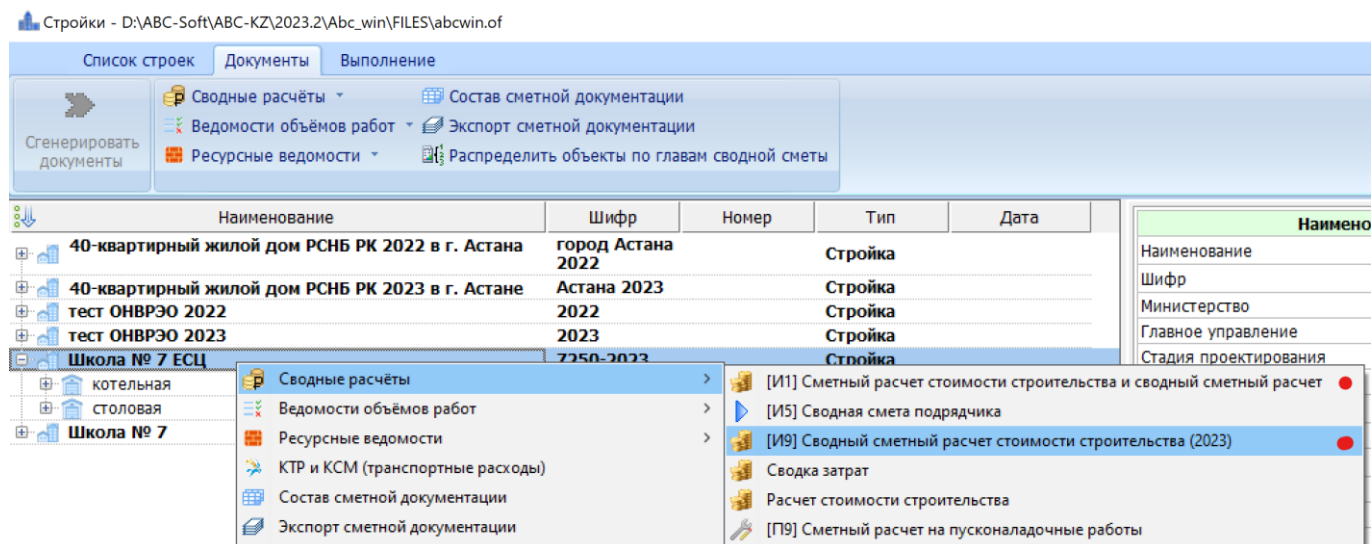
Стройки - D:\ABC-Soft\ABC-KZ\2023.2\Abc_win\FILES\abcwin.of

Список строек | Документы | Выполнение

Сгенерировать документы
Сводные расчёты
Ведомости объёмов работ
Ресурсные ведомости
Состав сметной документации
Экспорт сметной документации
Распределить объекты по главам сводной сметы

| Наименование | Шифр | Номер | Тип | Дата |
|---|---|---|---|---|
| 40-квартирный жилой дом РСНБ РК 2022 в г. Астана | город Астана 2022 | | Стройка | |
| 40-квартирный жилой дом РСНБ РК 2023 в г. Астане | Астана 2023 | | Стройка | |
| тест ОНВРЭО 2022 | 2022 | | Стройка | |
| тест ОНВРЭО 2023 | 2023 | | Стройка | |
| Школа № 7 ЕСЦ | 7250-2023 | | Стройка | |
| котельная | | | | |
| столовая | | | | |
| Школа № 7 | | | | |

Наимено
Наименование
Шифр
Министерство
Главное управление
Стадия проектирования

Сводные расчёты
Ведомости объёмов работ
Ресурсные ведомости
КТР и КСМ (транспортные расходы)
Состав сметной документации
Экспорт сметной документации

[И1] Сметный расчет стоимости строительства и сводный сметный расчет
[И5] Сводная смета подрядчика
[И9] Сводный сметный расчет стоимости строительства (2023)
Сводка затрат
Расчет стоимости строительства
[П9] Сметный расчет на пусконаладочные работы